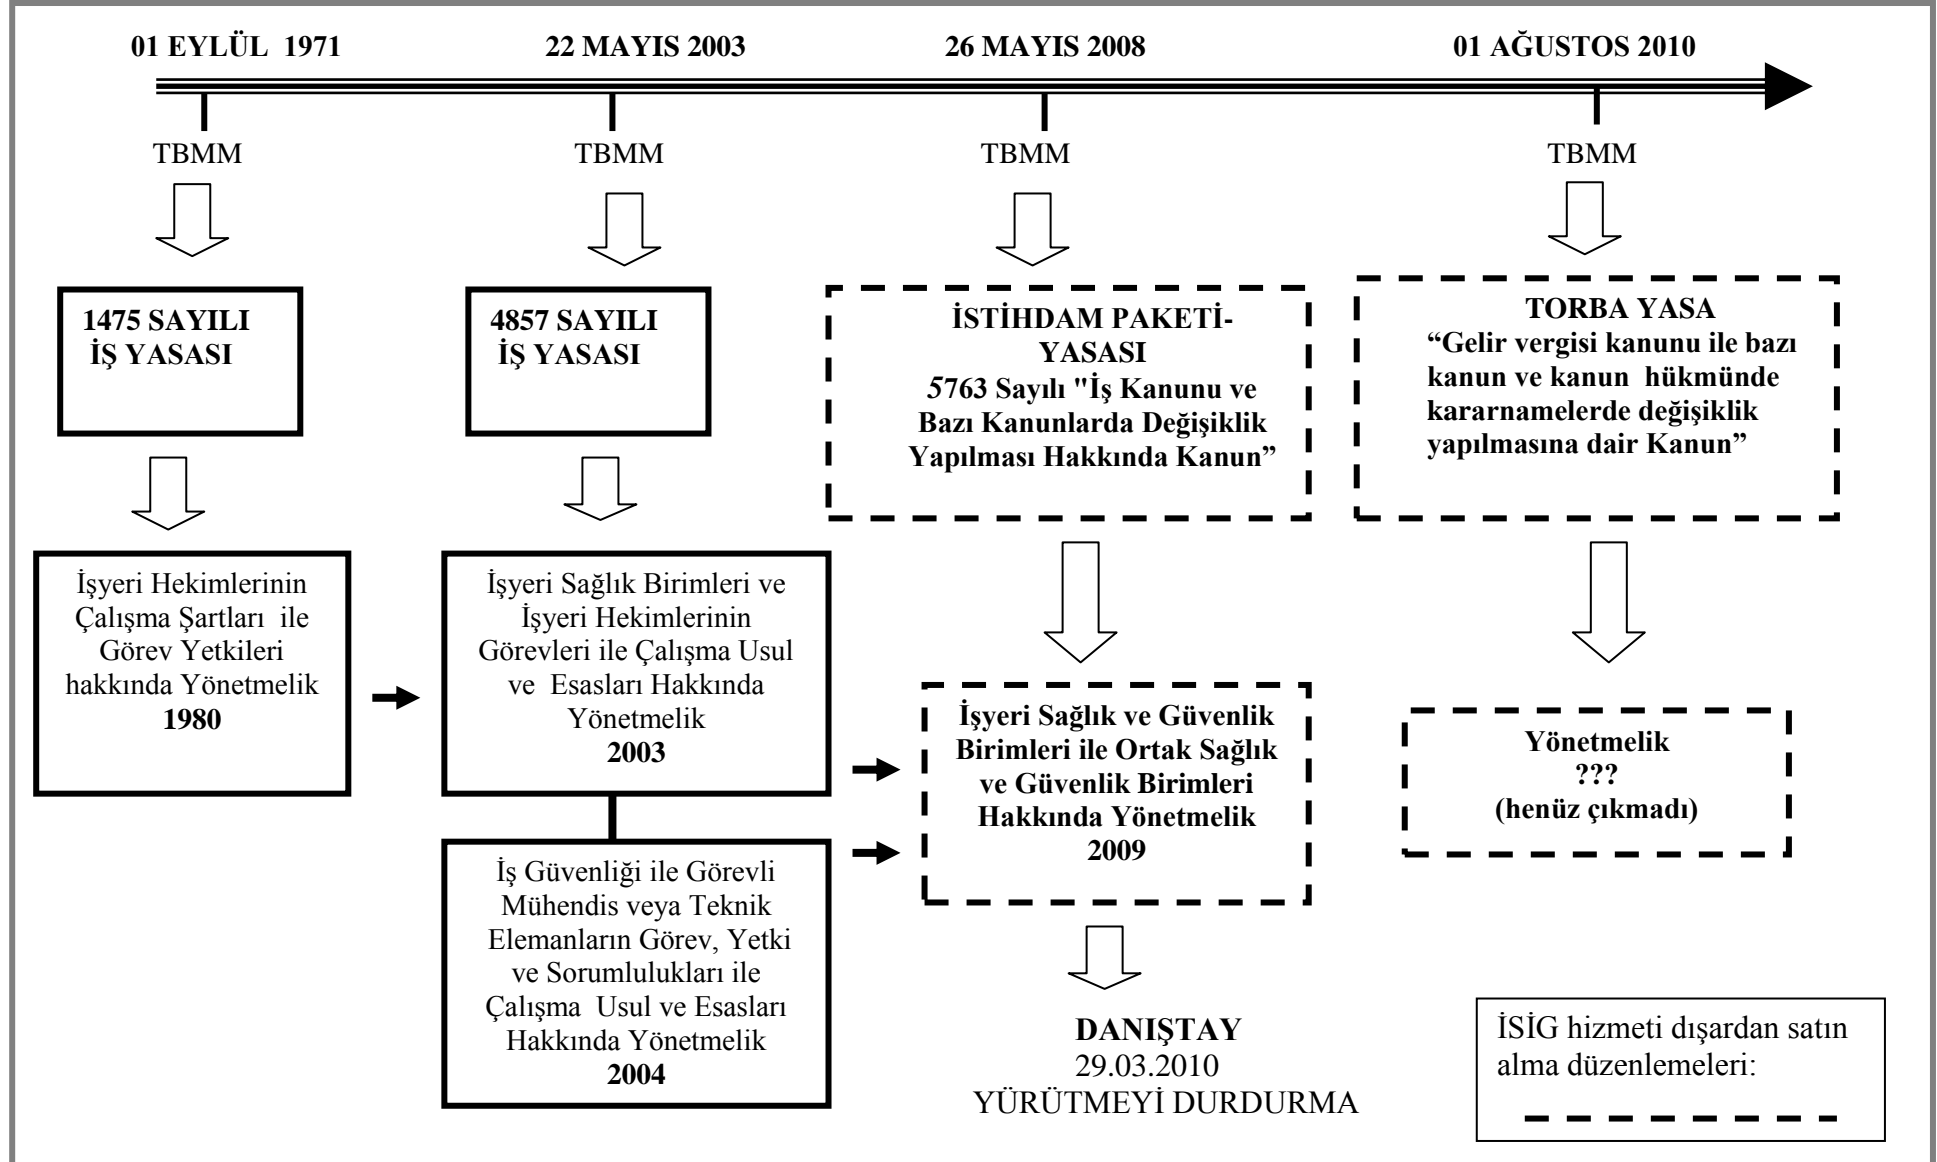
01 EYLÜL 1971

22 MAYIS 2003

26 MAYIS 2008

01 AĞUSTOS 2010

TBMM

TBMM

TBMM

TBMM

1475 SAYILI İŞ YASASI

4857 SAYILI İŞ YASASI

İSTİHDAM PAKETİ-YASASI
5763 Sayılı "İş Kanunu ve Bazı Kanunlarda Değişiklik Yapılması Hakkında Kanun"

TORBA YASA
"Gelir vergisi kanunu ile bazı kanun ve kanun hükmünde kararnamelerde değişiklik yapılmasına dair Kanun"

İşyeri Hekimlerinin Çalışma Şartları ile Görev Yetkileri hakkında Yönetmelik
1980

İşyeri Sağlık Birimleri ve İşyeri Hekimlerinin Görevleri ile Çalışma Usul ve Esasları Hakkında Yönetmelik
2003

İşyeri Sağlık ve Güvenlik Birimleri ile Ortak Sağlık ve Güvenlik Birimleri Hakkında Yönetmelik
2009

Yönetmelik
???
(henüz çıkmadı)

İş Güvenliği ile Görevli Mühendis veya Teknik Elemanların Görev, Yetki ve Sorumlulukları ile Çalışma Usul ve Esasları Hakkında Yönetmelik
2004

DANIŞTAY
29.03.2010
YÜRÜTMEYİ DURDURMA

İSİG hizmeti dışardan satın alma düzenlemeleri: